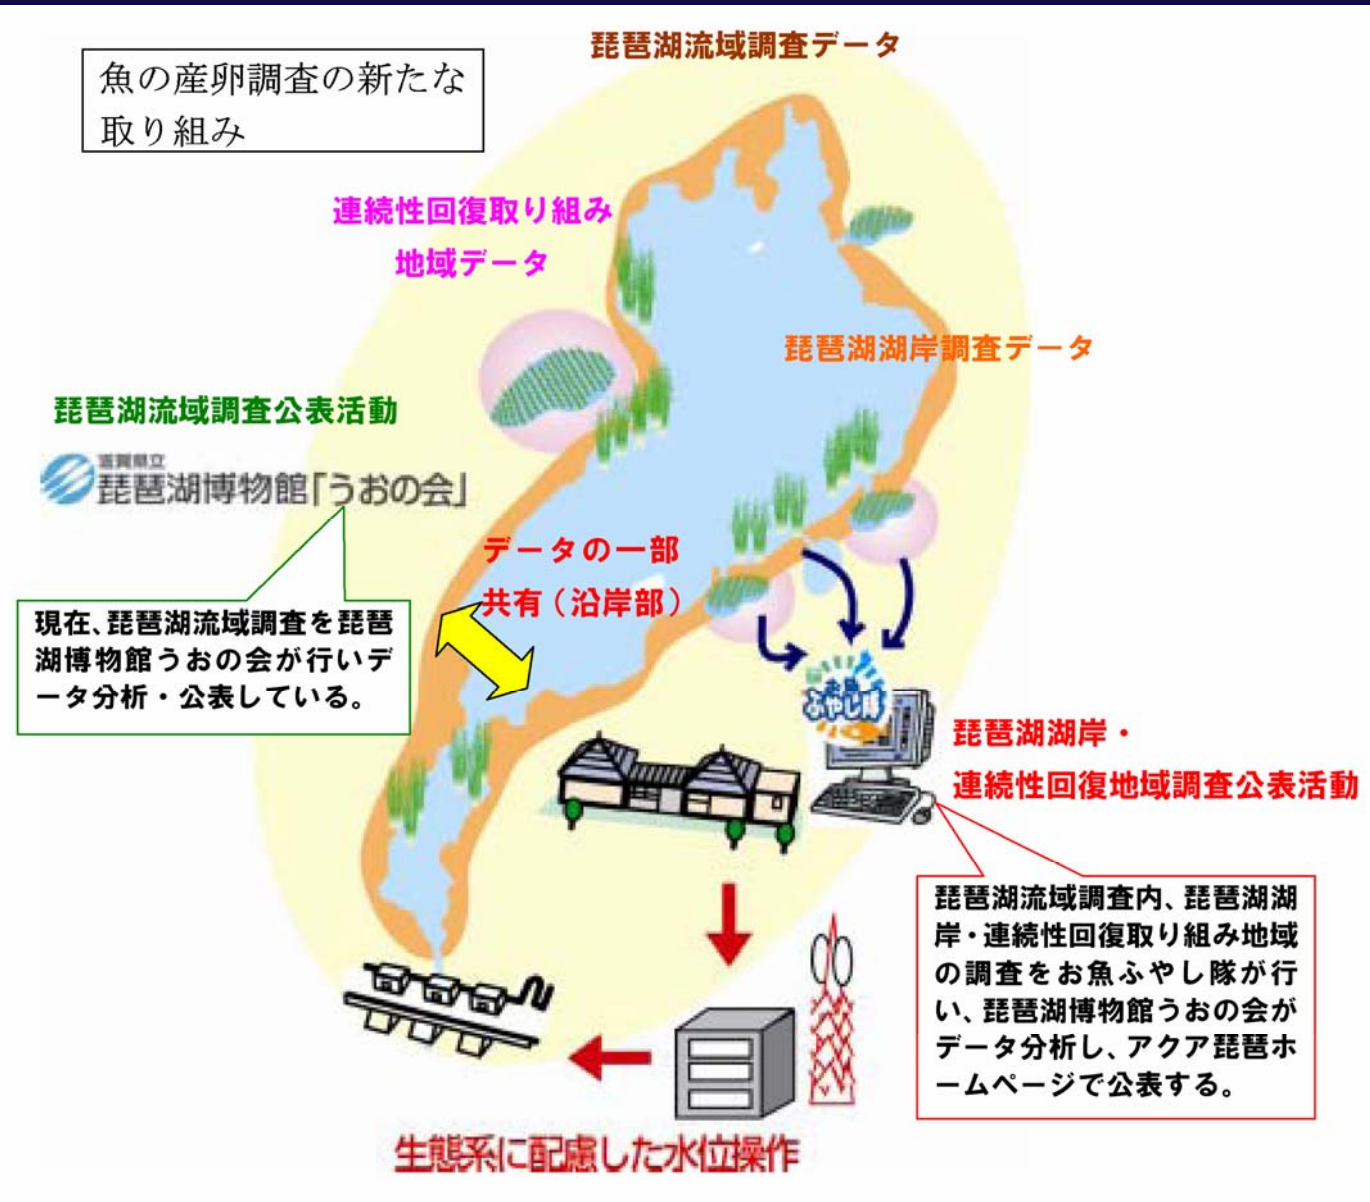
魚の産卵調査の新たな取り組み

琵琶湖流域調査データ

連続性回復取り組み地域データ

琵琶湖湖岸調査データ

琵琶湖流域調査公表活動

滋賀県立
琵琶湖博物館「うおの会」

現在、琵琶湖流域調査を琵琶湖博物館うおの会が行いデータ分析・公表している。

データの一部共有（沿岸部）

お魚ふやし隊

琵琶湖湖岸・連続性回復地域調査公表活動

琵琶湖流域調査内、琵琶湖湖岸・連続性回復取り組み地域の調査をお魚ふやし隊が行い、琵琶湖博物館うおの会がデータ分析し、アクア琵琶ホームページで公表する。

生態系に配慮した水位操作